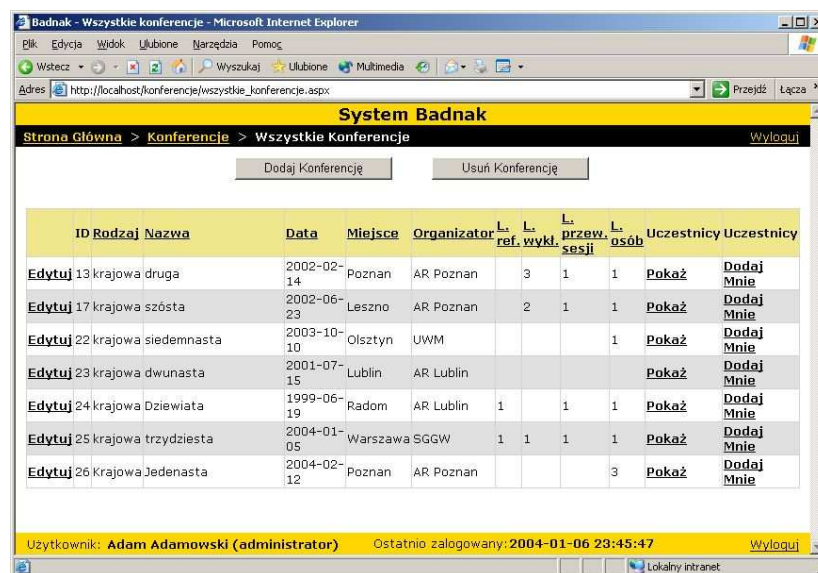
Badnak - Wszystkie konferencje - Microsoft Internet Explorer

Plik Edycja Widok Ulubione Narzędzia Pomoc

Wstecz Wyszukaj Ulubione Multimedia

Adres http://localhost/konferencje/wszystkie_konferencje.aspx Przejdź Łącza

System Badnak

Strona Główna > Konferencje > Wszystkie Konferencje Wyloguj

Dodaj Konferencję Usuń Konferencję

| | ID | Rodzaj | Nazwa | Data | Miejsce | Organizator | L. ref. | L. wykl. | L. przew. sesji | L. osób | Uczestnicy | Uczestnicy |
|---|---|---|---|---|---|---|---|---|---|---|---|---|
| Edytuj | 13 | krajowa | druga | 2002-02-14 | Poznan | AR Poznan | | 3 | 1 | 1 | Pokaż | Dodaj Mnie |
| Edytuj | 17 | krajowa | szósta | 2002-06-23 | Leszno | AR Poznan | | 2 | 1 | 1 | Pokaż | Dodaj Mnie |
| Edytuj | 22 | krajowa | siedemnasta | 2003-10-10 | Olsztyn | UWM | | | | 1 | Pokaż | Dodaj Mnie |
| Edytuj | 23 | krajowa | dwunasta | 2001-07-15 | Lublin | AR Lublin | | | | | Pokaż | Dodaj Mnie |
| Edytuj | 24 | krajowa | Dziewiata | 1999-06-19 | Radom | AR Lublin | 1 | | 1 | 1 | Pokaż | Dodaj Mnie |
| Edytuj | 25 | krajowa | trzydziesta | 2004-01-05 | Warszawa | SGGW | 1 | 1 | 1 | 1 | Pokaż | Dodaj Mnie |
| Edytuj | 26 | Krajowa | Jedenasta | 2004-02-12 | Poznan | AR Poznan | | | | 3 | Pokaż | Dodaj Mnie |

Użytkownik: Adam Adamowski (administrator) Ostatnio zalogowany: 2004-01-06 23:45:47 Wyloguj

Lokalny intranet